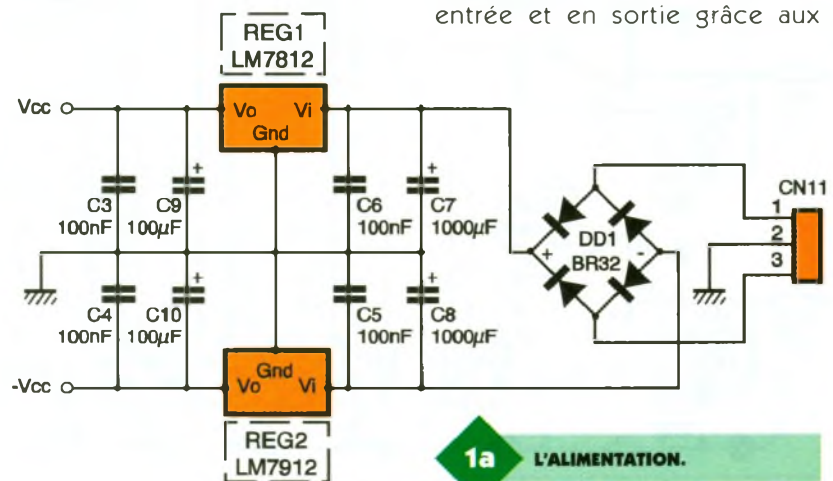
entrée et en sortie grâce aux

REG1
LM7812

Vcc
Vo
Vi
Gnd
C3
100nF
C9
100$\mu$F
C6
100nF
C7
1000$\mu$F
DD1
BR32
CN11
1
2
3
C4
100nF
C10
100$\mu$F
C5
100nF
C8
1000$\mu$F
-Vcc
Vo
Gnd
Vi

REG2
LM7912

1a L'ALIMENTATION.